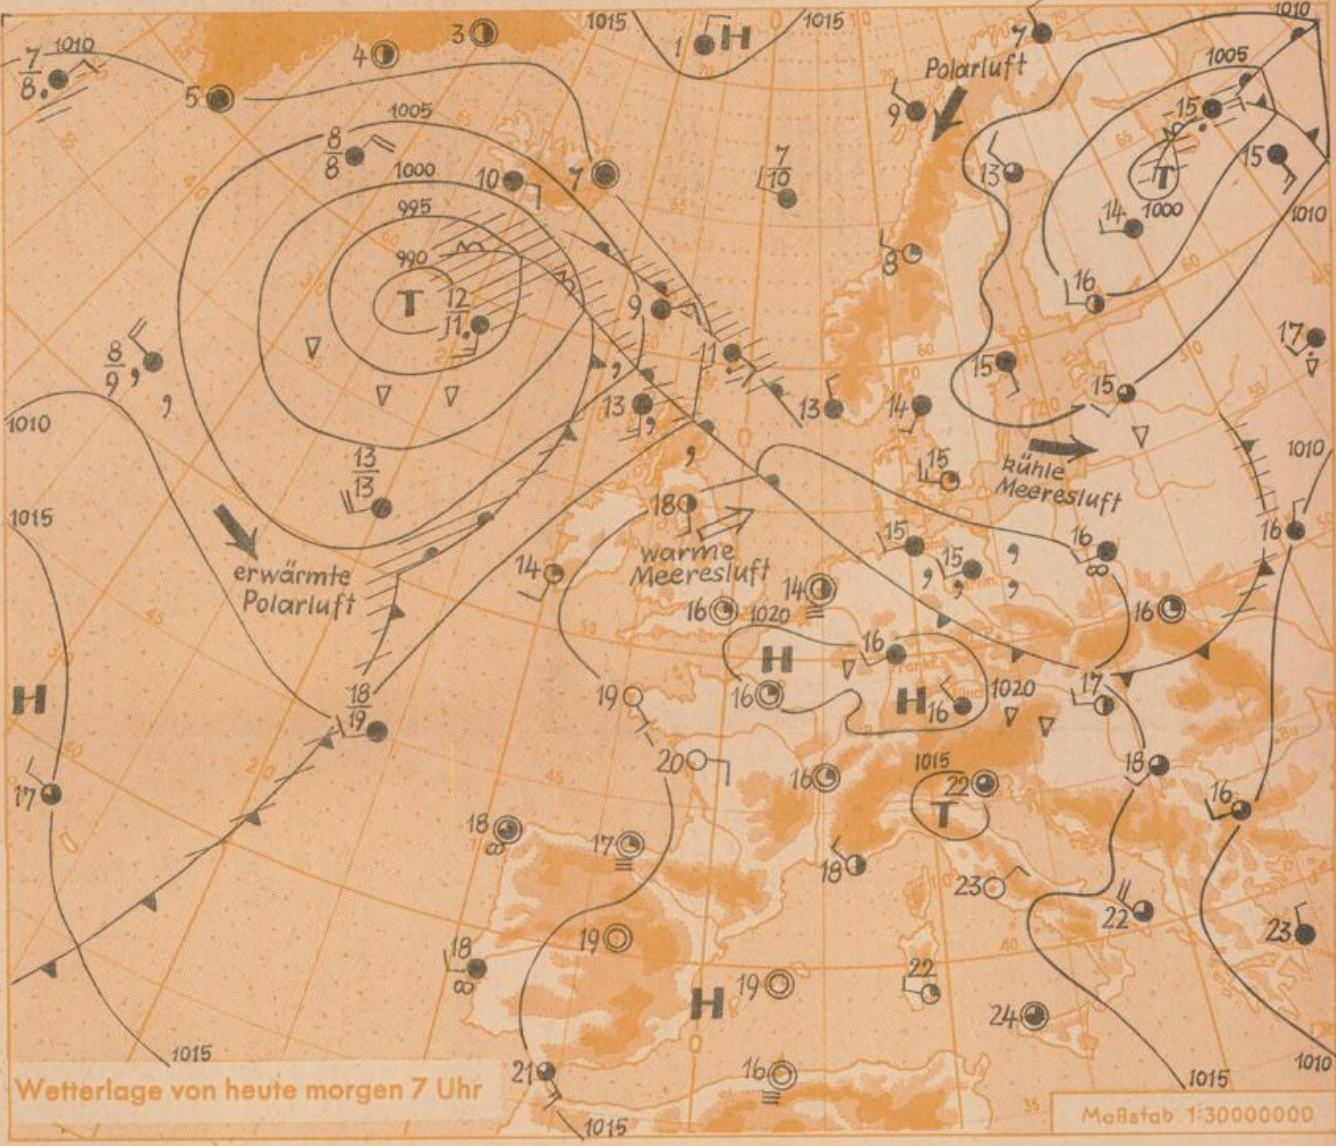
1015
1015
1010
1010
$\frac{7}{8}$
5
4
3
1
H
7
Polarluft
9
1005
$\frac{8}{8}$
1000
10
7
$\frac{7}{10}$
995
990
T
$\frac{12}{11}$
9
8
$\frac{8}{9}$
11
13
13
14
1010
$\frac{13}{13}$
18
warme Meeresluft
14
1015
erwärmte Polarluft
16
1020
14
H
16
H
16
$\frac{18}{19}$
19
16
20
16
1015
22
T
18
17
18
23
19
18
H
19
22
21
16
1015
Wetterlage von heute morgen 7 Uhr
Maßstab 1:30000000
1005
-15
15
T
13
1000
1010
14
16
17
15
15
kühle Meeresluft
1010
15
15
16
16
16
1020
17
18
16
22
23
24
1015
1010